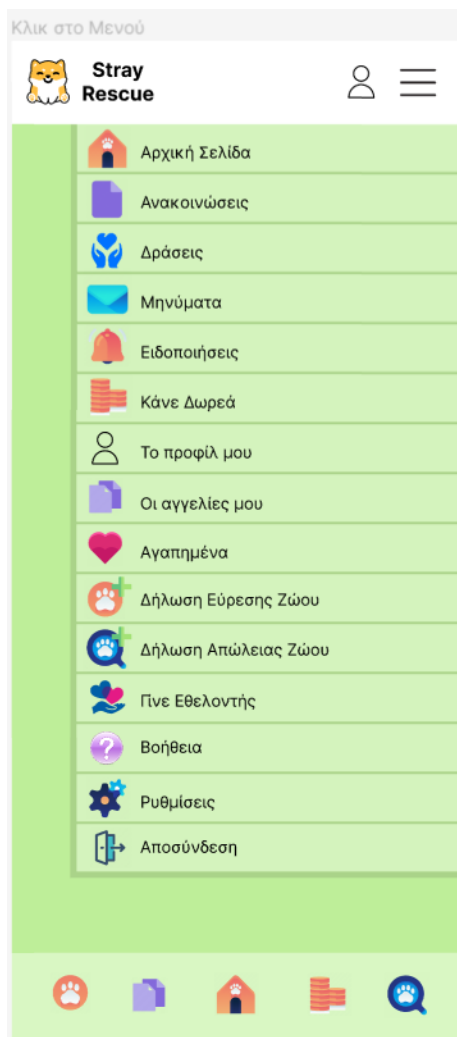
Κλικ στο Μενού

Stray Rescue

Αρχική Σελίδα
Ανακοινώσεις
Δράσεις
Μηνύματα
Ειδοποιήσεις
Κάνε Δωρεά
Το προφίλ μου
Οι αγγελίες μου
Αγαπημένα
Δήλωση Εύρεσης Ζώου
Δήλωση Απώλειας Ζώου
Γίνε Εθελοντής
Βοήθεια
Ρυθμίσεις
Αποσύνδεση